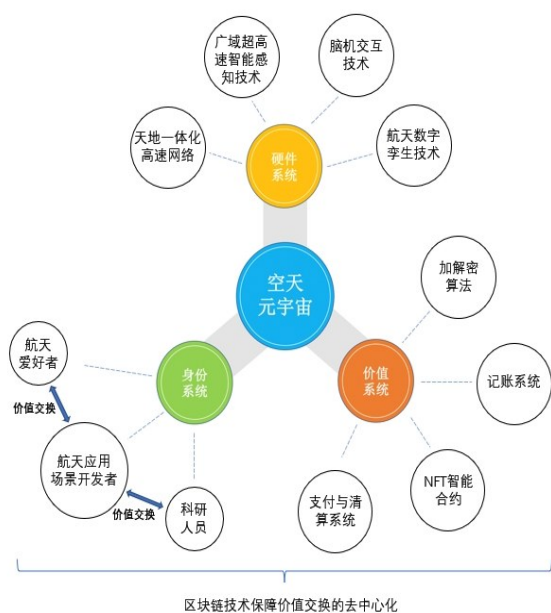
广域超高速智能感知技术

脑机交互技术

天地一体化高速网络

硬件系统

航天数字孪生技术

空天元宇宙

加解密算法

航天爱好者

身份系统

价值系统

记账系统

价值交换

航天应用场景开发者

NFT智能合约

支付与清算系统

价值交换

科研人员

区块链技术保障价值交换的去中心化